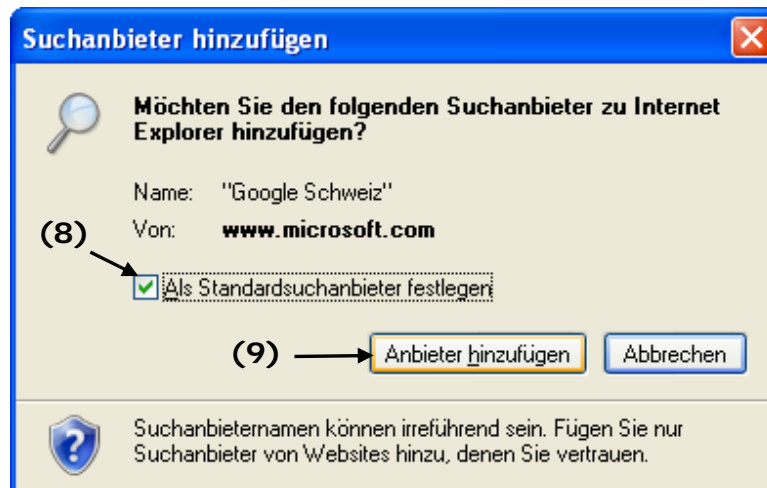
Suchanbieter hinzufügen

Möchten Sie den folgenden Suchanbieter zu Internet Explorer hinzufügen?

Name: "Google Schweiz"

Von: www.microsoft.com

(8)

Als Standardsuchanbieter festlegen

(9)

Anbieter hinzufügen

Abbrechen

Suchanbieternamen können irreführend sein. Fügen Sie nur Suchanbieter von Websites hinzu, denen Sie vertrauen.